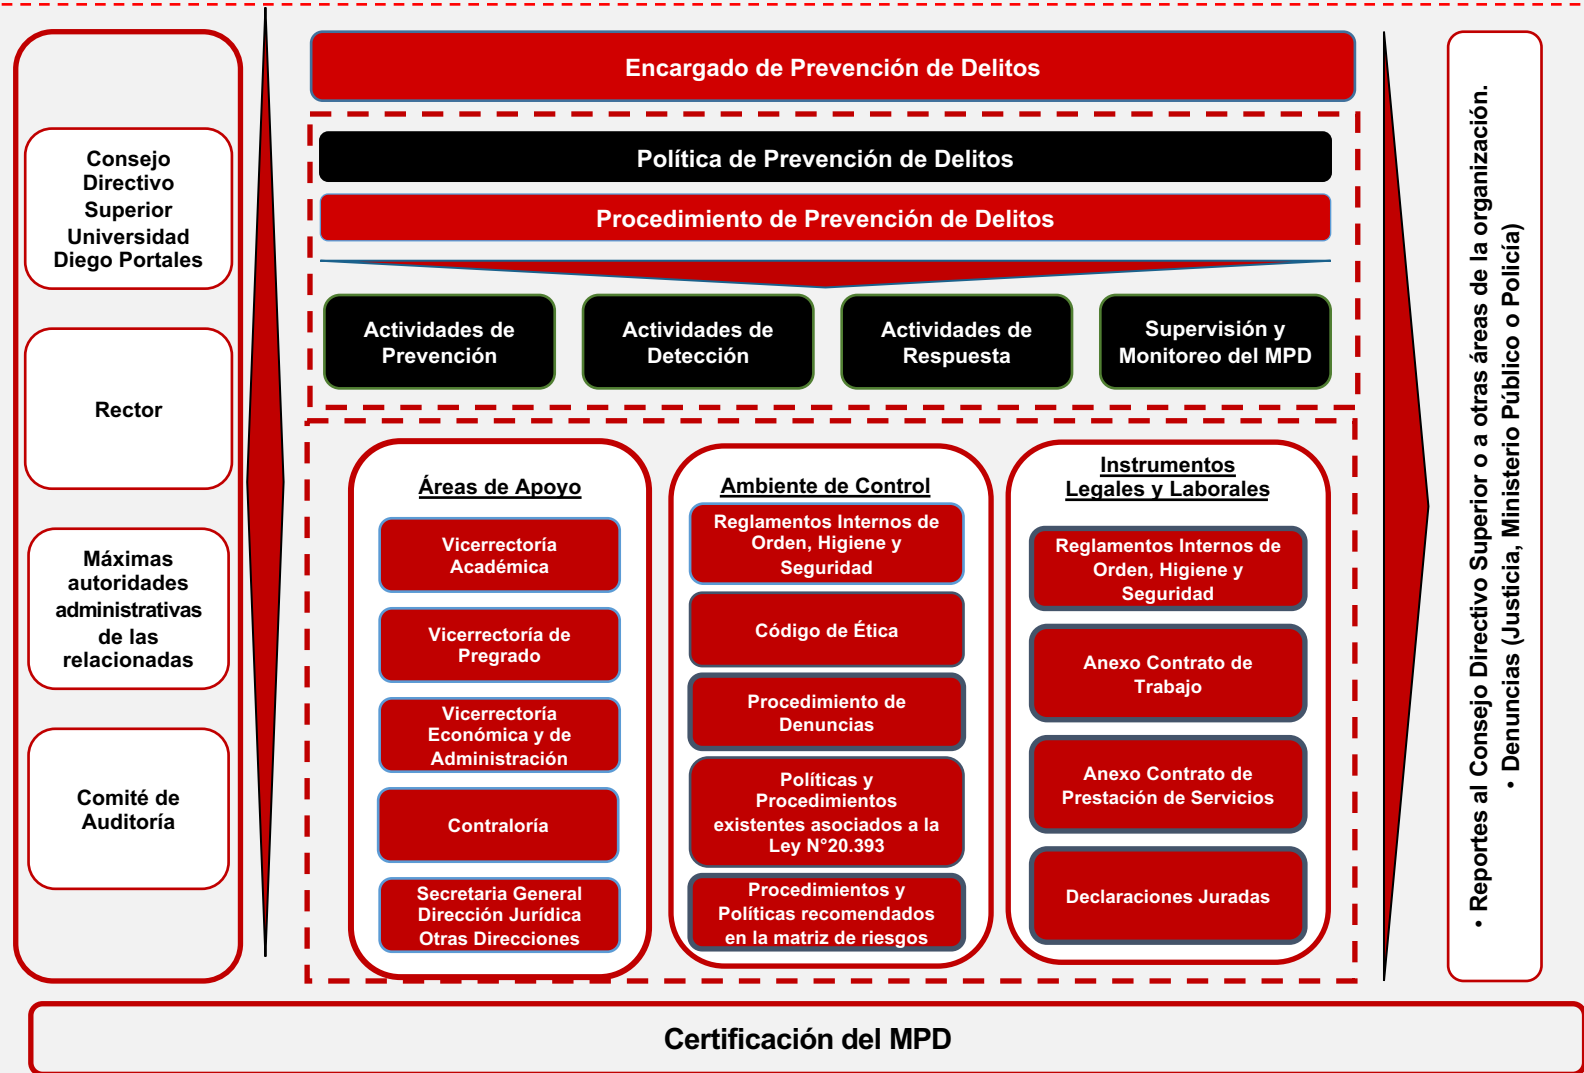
Consejo Directivo Superior Universidad Diego Portales

Rector

Máximas autoridades administrativas de las relacionadas

Comité de Auditoría

Encargado de Prevención de Delitos

Política de Prevención de Delitos

Procedimiento de Prevención de Delitos

Actividades de Prevención

Actividades de Detección

Actividades de Respuesta

Supervisión y Monitoreo del MPD

Áreas de Apoyo

Vicerrectoría Académica

Vicerrectoría de Pregrado

Vicerrectoría Económica y de Administración

Contraloría

Secretaria General Dirección Jurídica Otras Direcciones

Ambiente de Control

Reglamentos Internos de Orden, Higiene y Seguridad

Código de Ética

Procedimiento de Denuncias

Políticas y Procedimientos existentes asociados a la Ley N°20.393

Procedimientos y Políticas recomendados en la matriz de riesgos

Instrumentos Legales y Laborales

Reglamentos Internos de Orden, Higiene y Seguridad

Anexo Contrato de Trabajo

Anexo Contrato de Prestación de Servicios

Declaraciones Juradas

• Reportes al Consejo Directivo Superior o a otras áreas de la organización.
• Denuncias (Justicia, Ministerio Público o Policía)

Certificación del MPD